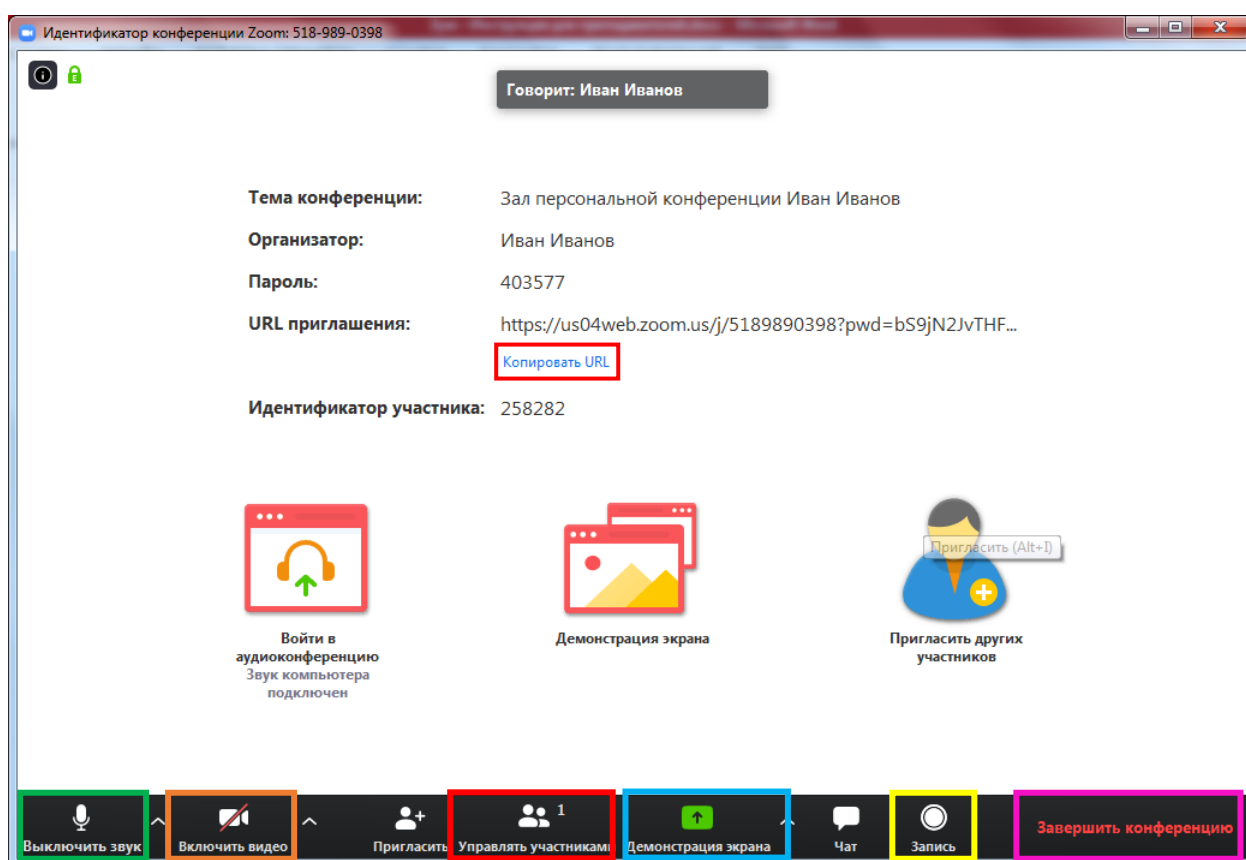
Идентификатор конференции Zoom: 518-989-0398

Говорит: Иван Иванов

| Тема конференции: | Зал персональной конференции Иван Иванов |
|---|---|
| Организатор: | Иван Иванов |
| Пароль: | 403577 |
| URL приглашения: | https://us04web.zoom.us/j/5189890398?pwd=bS9jN2JvTHF... |
| | Копировать URL |
| Идентификатор участника: | 258282 |

Войти в аудиоконференцию
Звук компьютера подключен

Демонстрация экрана

Пригласить (Alt+I)

Пригласить других участников

Выключить звук

Включить видео

Пригласить

1

Управлять участниками

Демонстрация экрана

Чат

Запись

Завершить конференцию